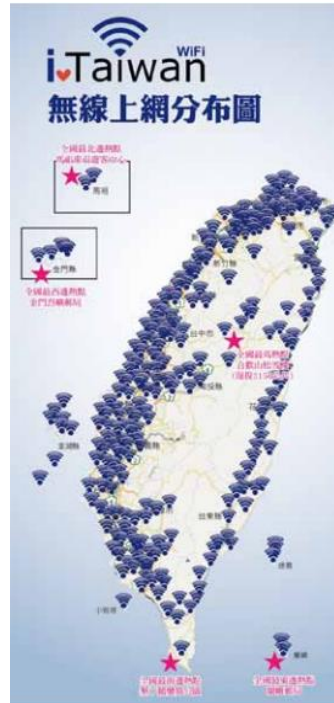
iTaiwan WiFi
無線上網分布圖

全國最北邊熱點
馬祖東莒遊客中心

馬祖

金門縣

全國最西邊熱點
金門烈嶼鄉公所

台中市

全國最高熱點
合歡山松雪樓
(海拔3150公尺)

澎湖縣

台東縣

綠島

小琉球

全國最南邊熱點
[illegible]

蘭嶼

全國最東邊熱點
蘭嶼鄉公所